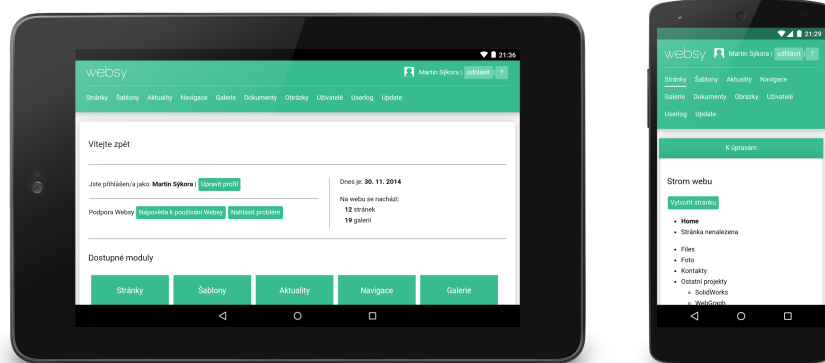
21:36

websy

Martin Sýkora | odhlásit ?

Stránky Šablony Aktuality Navigace Galerie Dokumenty Obrázky Uživatelé Userlog Update

Vítejte zpět

Jste přihlášen/a jako: Martin Sýkora | Upravit profil

Podpora Websy Nápověda k používání Websy Nahlásit problém

Dnes je: 30. 11. 2014

Na webu se nachází:
12 stránek
19 galerií

Dostupné moduly

Stránky Šablony Aktuality Navigace Galerie

21:29

websy

Martin Sýkora | odhlásit ?

Stránky Šablony Aktuality Navigace Galerie Dokumenty Obrázky Uživatelé Userlog Update

K úpravám

Strom webu

Vytvořit stránku

• Home
• Stránka nenalezena
• Files
• Foto
• Kontakty
• Ostatní projekty
◦ SolidWorks
◦ WebGraph